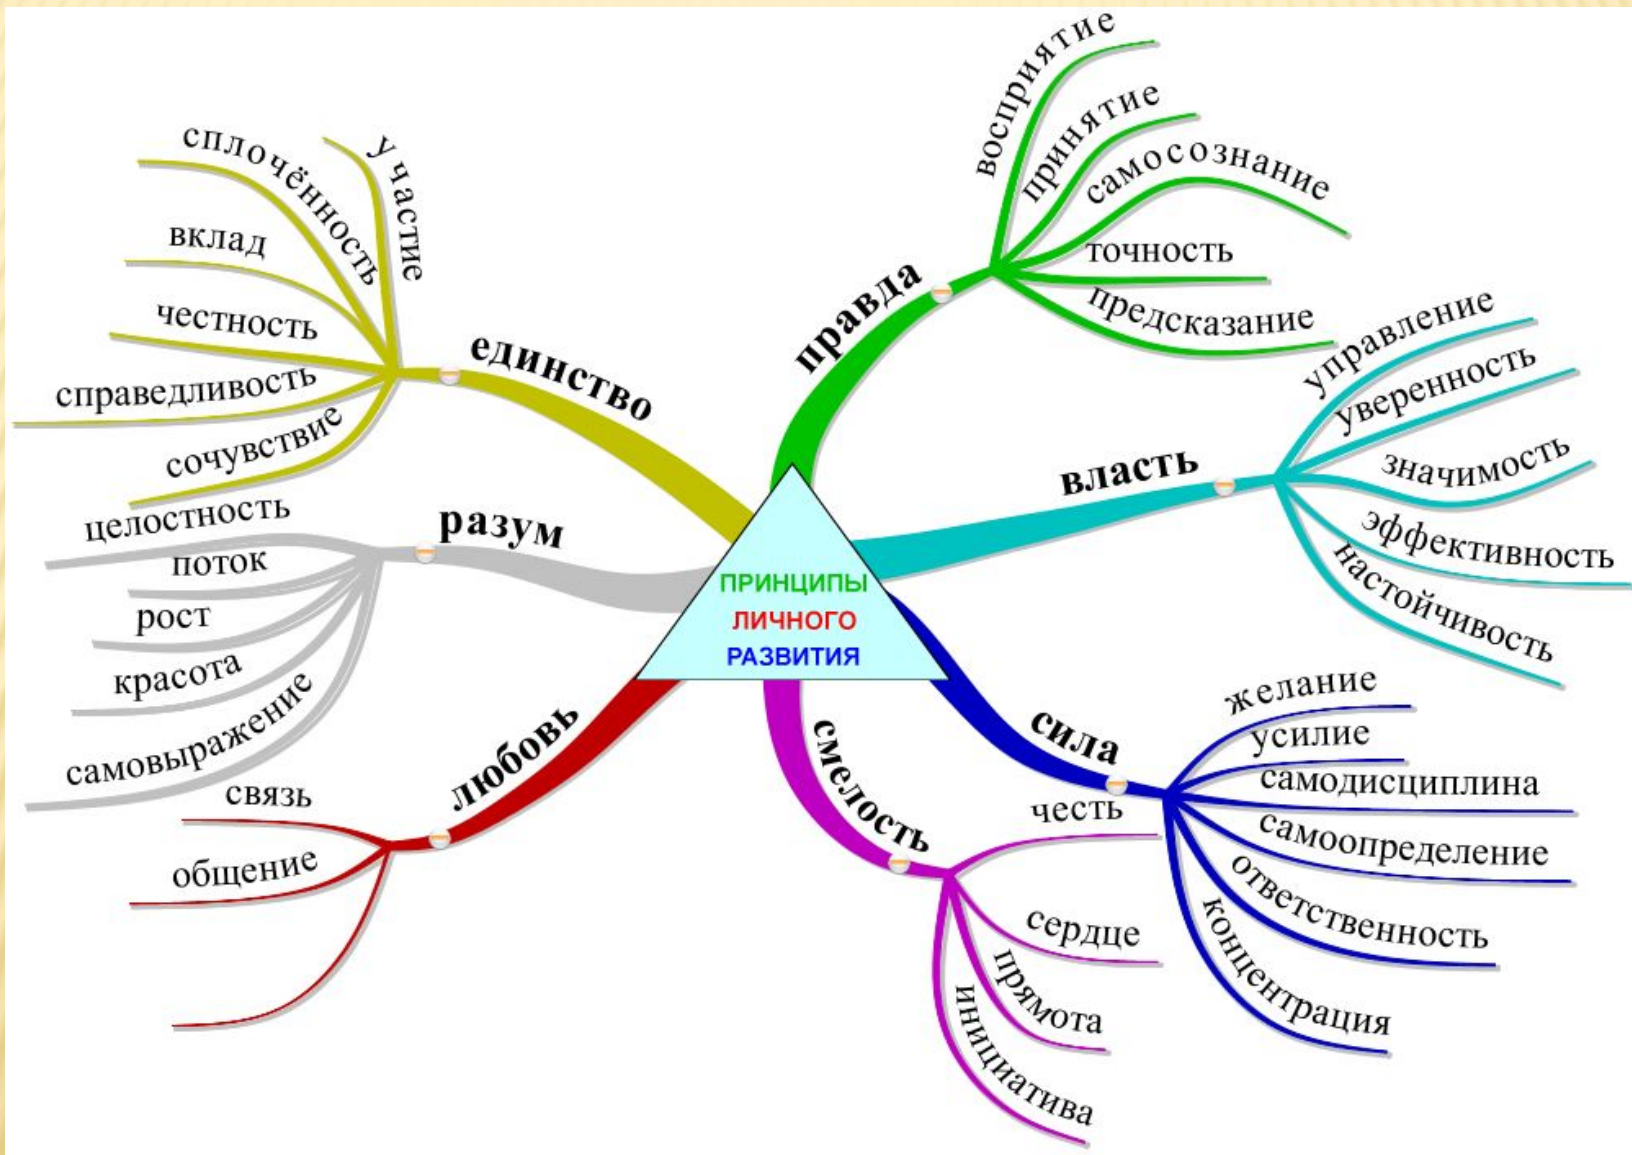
ПРИНЦИПЫ
ЛИЧНОГО
РАЗВИТИЯ

единство
сплочённость
участие
вклад
честность
справедливость
сочувствие

правда
восприятие
принятие
самосознание
точность
предсказание

власть
управление
уверенность
значимость
эффективность
настойчивость

сила
желание
усилие
самодисциплина
самоопределение
ответственность
концентрация

смелость
честь
сердце
прямота
инициатива

любовь
связь
общение

разум
целостность
поток
рост
красота
самовыражение